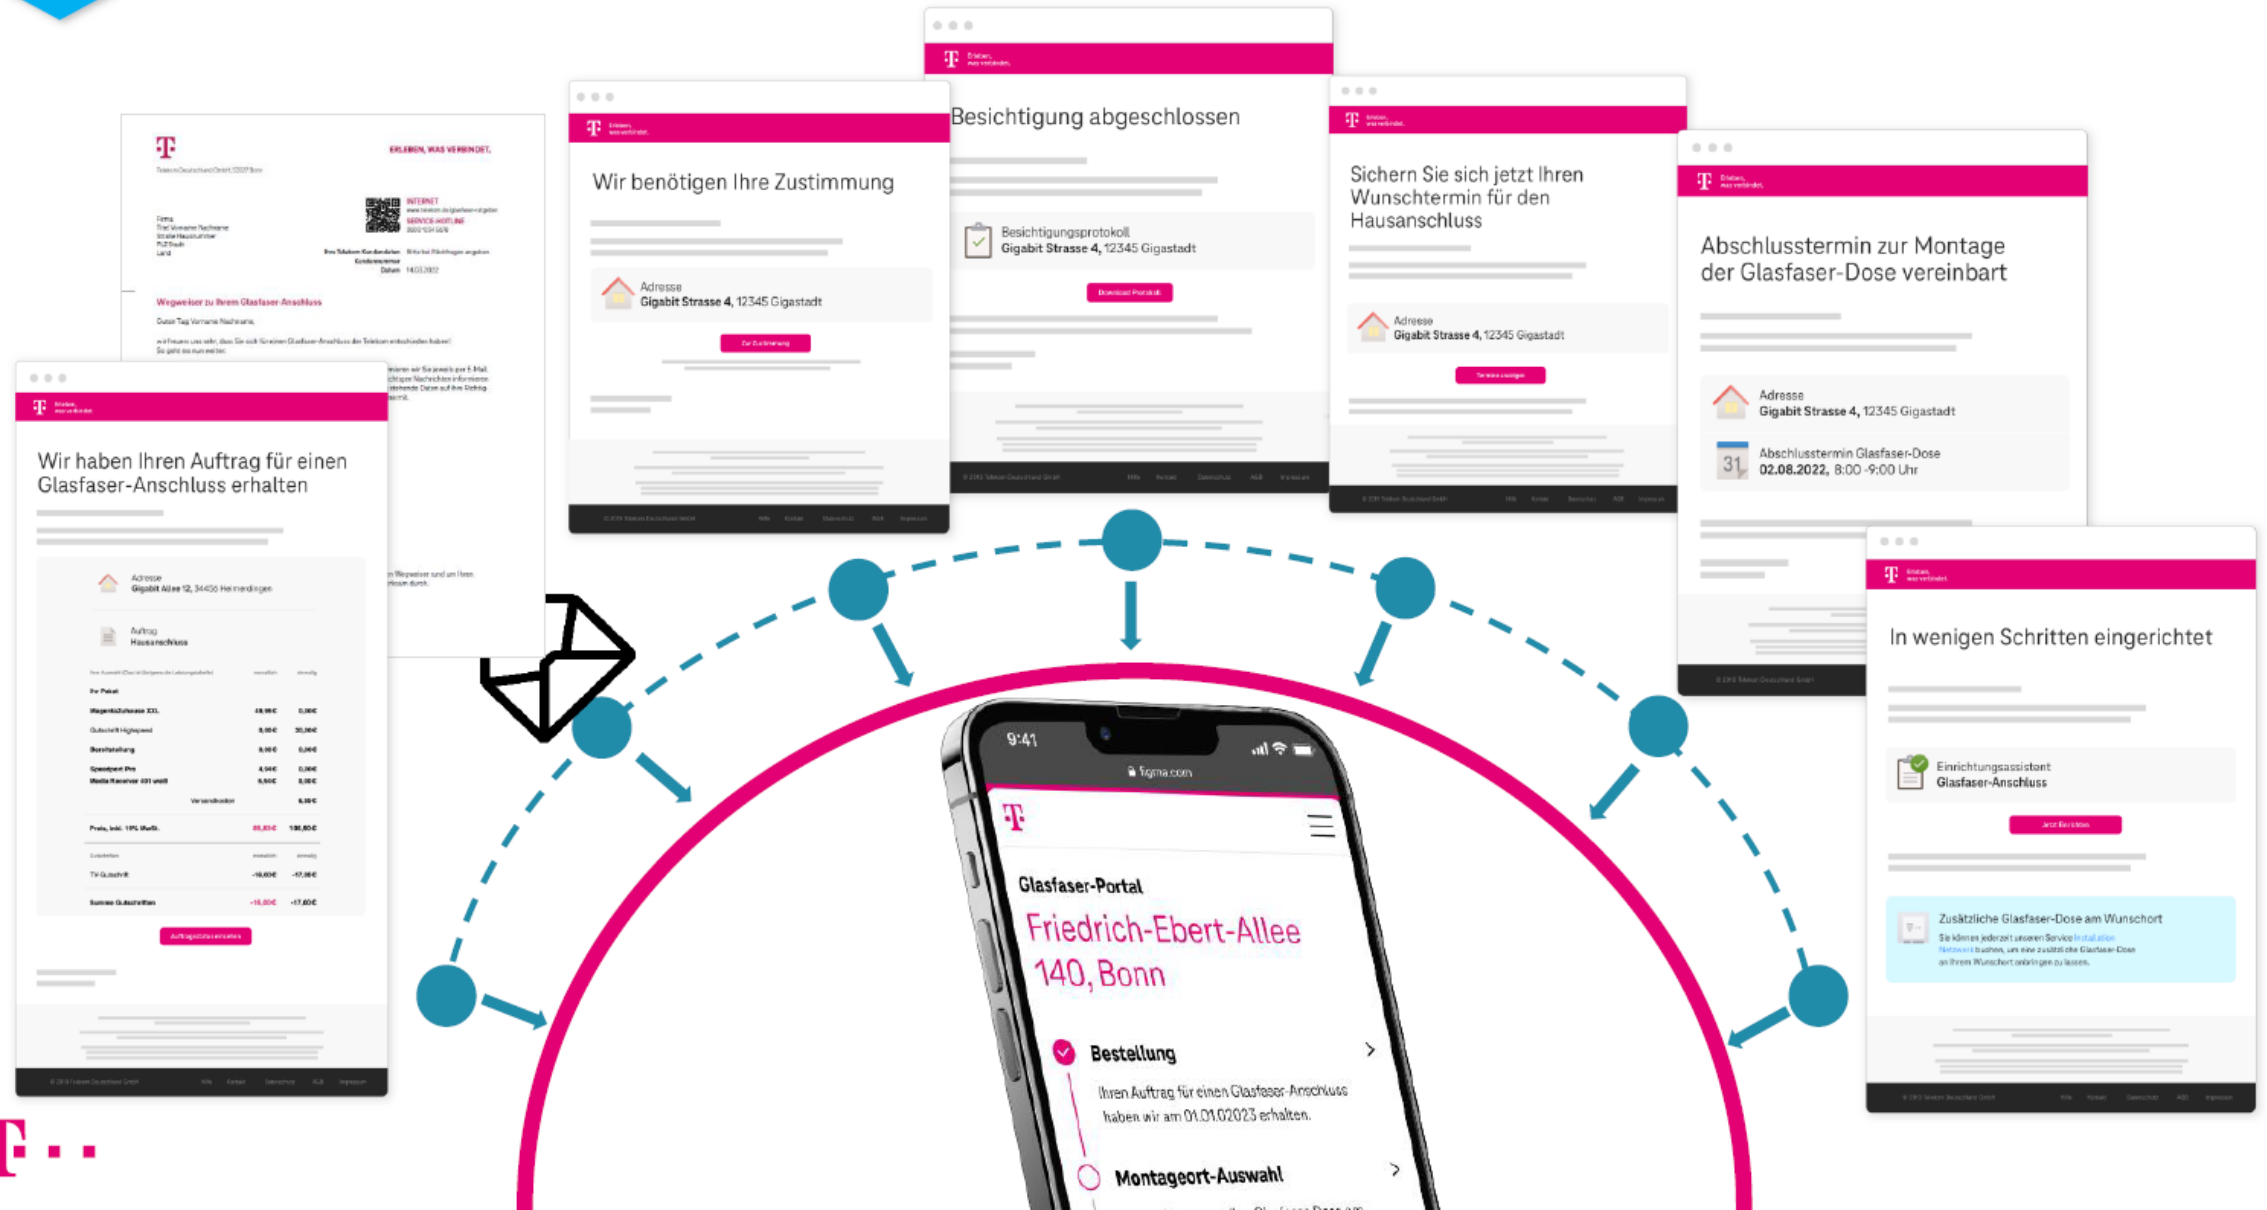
ERLEBEN, WAS VERBINDET.

Wegweiser zu Ihrem Glasfaser-Anschluss

Wir haben Ihren Auftrag für einen Glasfaser-Anschluss erhalten

Adresse
Gigabit Allee 12, 34456 Heimendingen

Auftrag
Hausanschluss

Wir benötigen Ihre Zustimmung

Adresse
Gigabit Strasse 4, 12345 Gigastadt

Besichtigung abgeschlossen

Besichtigungsprotokoll
Gigabit Strasse 4, 12345 Gigastadt

Sichern Sie sich jetzt Ihren Wunschtermin für den Hausanschluss

Adresse
Gigabit Strasse 4, 12345 Gigastadt

Abschlusstermin zur Montage der Glasfaser-Dose vereinbart

Adresse
Gigabit Strasse 4, 12345 Gigastadt

Abschlusstermin Glasfaser-Dose
02.08.2022, 8:00 -9:00 Uhr

In wenigen Schritten eingerichtet

Einrichtungsassistent
Glasfaser-Anschluss

Zusätzliche Glasfaser-Dose am Wunschort

9:41
figma.com

Glasfaser-Portal
Friedrich-Ebert-Allee 140, Bonn

Bestellung
Ihren Auftrag für einen Glasfaser-Anschluss haben wir am 01.01.02023 erhalten.

Montageort-Auswahl